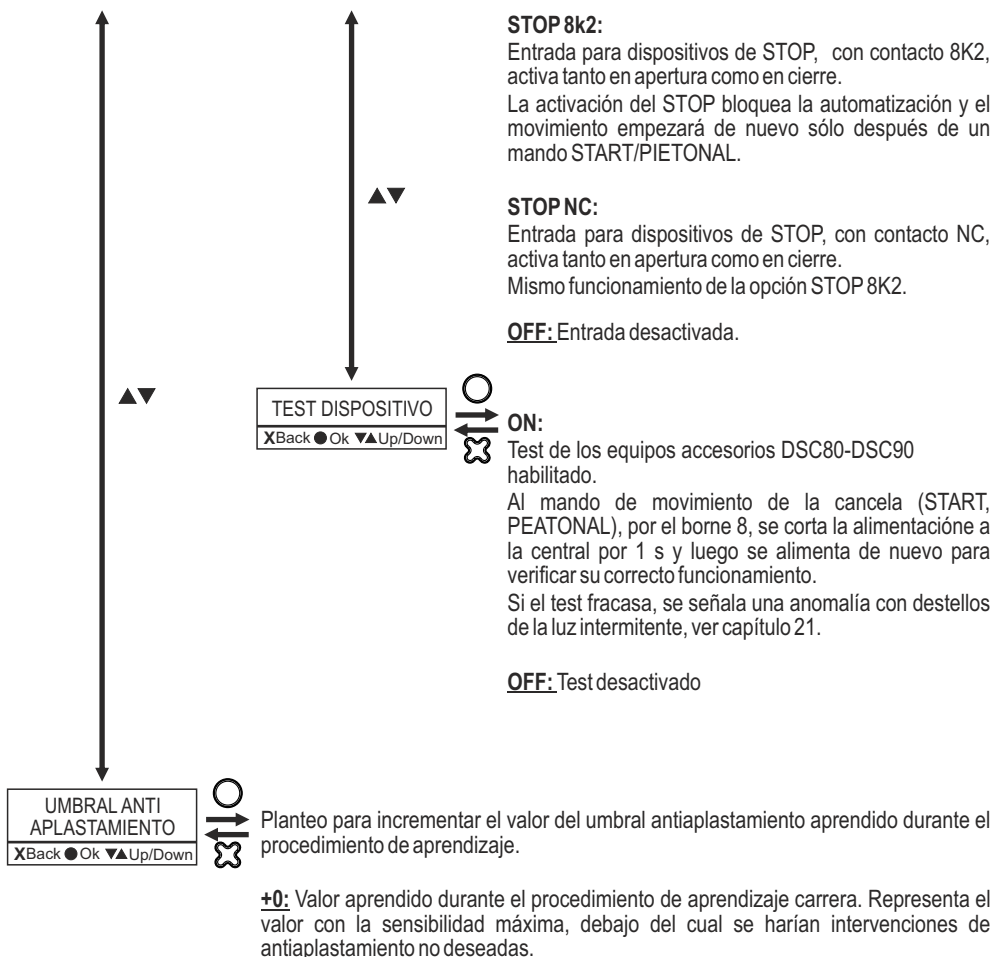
▲▼

▲▼

STOP 8k2:
Entrada para dispositivos de STOP, con contacto 8K2, activa tanto en apertura como en cierre.
La activación del STOP bloquea la automatización y el movimiento empezará de nuevo sólo después de un mando START/PIETONAL.

STOP NC:
Entrada para dispositivos de STOP, con contacto NC, activa tanto en apertura como en cierre.
Mismo funcionamiento de la opción STOP 8K2.

OFF: Entrada desactivada.

TEST DISPOSITIVO
XBack ● Ok ▼▲Up/Down

ON:
Test de los equipos accesorios DSC80-DSC90 habilitado.
Al mando de movimiento de la cancela (START, PEATONAL), por el borne 8, se corta la alimentación a la central por 1 s y luego se alimenta de nuevo para verificar su correcto funcionamiento.
Si el test fracasa, se señala una anomalía con destellos de la luz intermitente, ver capítulo 21.

OFF: Test desactivado

UMBRAL ANTI APLASTAMIENTO
XBack ● Ok ▼▲Up/Down

Planteo para incrementar el valor del umbral antiaplastamiento aprendido durante el procedimiento de aprendizaje.

+0: Valor aprendido durante el procedimiento de aprendizaje carrera. Representa el valor con la sensibilidad máxima, debajo del cual se harían intervenciones de antiaplastamiento no deseadas.